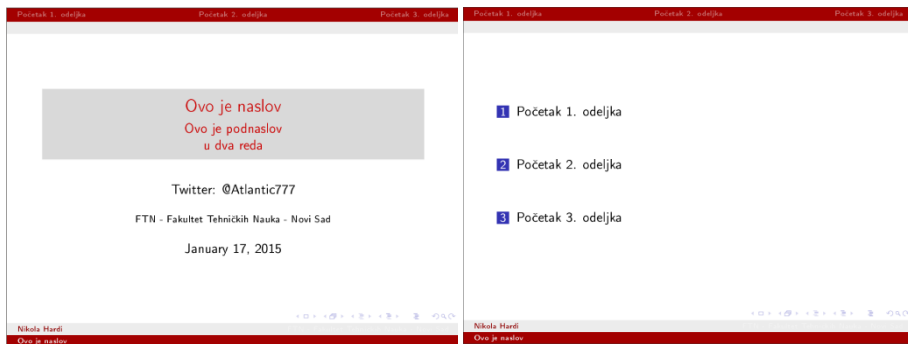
Početak 1. odeljka Početak 2. odeljka Početak 3. odeljka

Ovo je naslov
Ovo je podnaslov
u dva reda

Twitter: @Atlantic777

FTN - Fakultet Tehničkih Nauka - Novi Sad

January 17, 2015

Nikola Hardi
Ovo je naslov

Početak 1. odeljka Početak 2. odeljka Početak 3. odeljka

1 Početak 1. odeljka

2 Početak 2. odeljka

3 Početak 3. odeljka

Nikola Hardi
Ovo je naslov